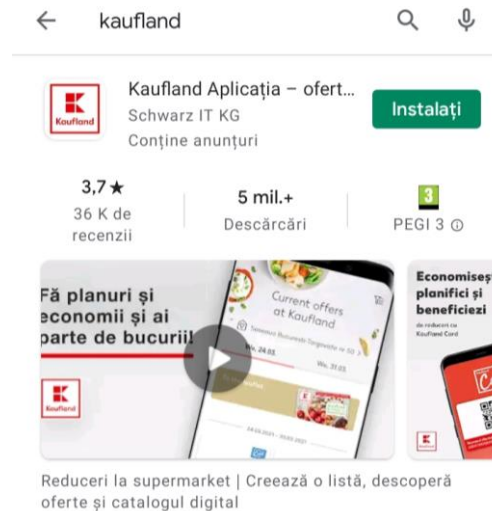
kaufland

Kaufland

Kaufland Aplicația – ofert...
Schwarz IT KG
Conține anunțuri

Instalați

3,7★
36 K de recenzii

5 mil.+
Descărcări

3
PEGI 3

Fă planuri și economii și ai parte de bucurii!

Kaufland

Current offers at Kaufland

Economisești planifici și beneficiezi

Kaufland Card

Reduceri la supermarket | Creează o listă, descoperă oferte și catalogul digital